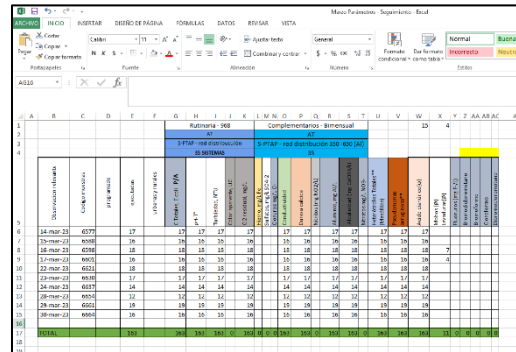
Mueso Parámetros - Seguimiento - Excel

ARCHIVO INICIO INSERTAR DISEÑO DE PÁGINA FÓRMULAS DATOS REVISAR VISTA

Cortar
Copiar
Pegar
Copiar formato
Portapapeles
Calibri 11 A A
N K S
Fuente
Ajustar texto
Combinar y centrar
Alineación
General
$ % 000
Número
Formato condicional
Dar formato como tabla
Normal
Incorrecto
Buena
Estilos

A918 fx

| | A | B | C | D | E | F | G | H | I | J | K | L | M | N | O | P | Q | R | S | T | U | V | W | X | Y | Z | AA | AB | AC |
|---|---|---|---|---|---|---|---|---|---|---|---|---|---|---|---|---|---|---|---|---|---|---|---|---|---|---|---|---|---|
| 1 | | | | | | | Rutinaria - 368 | | | | | Complementarios - Bimensual | | | | | | | | | | | | 15 | 4 | | | | |
| 2 | | | | | | | AT | | | | | AT | | | | | | | | | | | | | | | | | |
| 3 | | | | | | | 5-PTAP - red distribución | | | | | 5-PTAP - red distribución 200 - 600 (AE) | | | | | | | | | | | | | | | | | |
| 4 | | | | | | | 35 SISTEMAS | | | | | 35 | | | | | | | | | | | | | | | | | |
| 5 | | Observaciones de muestra | Código muestras | programado | ejecutadas | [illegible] | Cloruro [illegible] | pH | Turbiedad | Color aparente | Coliformes totales | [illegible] | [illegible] | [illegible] | Conductividad | Dureza total | Alcalinidad | Hierro | Aluminio | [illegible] | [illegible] | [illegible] | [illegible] | Nitrato | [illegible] | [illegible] | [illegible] | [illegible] | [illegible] |
| 6 | | 14-mar-23 | 6577 | | 17 | | 17 | 17 | 17 | 17 | | | | | 17 | 17 | 17 | | 17 | | 17 | 17 | 17 | | | | | | |
| 7 | | 15-mar-23 | 6588 | | 16 | | 16 | 16 | 16 | 16 | | | | | 16 | 16 | 16 | | 16 | | 16 | 16 | 16 | | | | | | |
| 8 | | 16-mar-23 | 6598 | | 18 | | 18 | 18 | 18 | 18 | | | | | 18 | 18 | 18 | | 18 | | 18 | 18 | 18 | 7 | | | | | |
| 9 | | 17-mar-23 | 6601 | | 16 | | 16 | 16 | 16 | 16 | | | | | 16 | 16 | 16 | | 16 | | 16 | 16 | 16 | 4 | | | | | |
| 10 | | 22-mar-23 | 6621 | | 18 | | 18 | 18 | 18 | 18 | | | | | 18 | 18 | 18 | | 18 | | 18 | 18 | 18 | | | | | | |
| 11 | | 23-mar-23 | 6636 | | 17 | | 17 | 17 | 17 | 17 | | | | | 17 | 17 | 17 | | 17 | | 17 | 17 | 17 | | | | | | |
| 12 | | 24-mar-23 | 6637 | | 14 | | 14 | 14 | 14 | 14 | | | | | 14 | 14 | 14 | | 14 | | 14 | 14 | 14 | | | | | | |
| 13 | | 28-mar-23 | 6654 | | 12 | | 12 | 12 | 12 | 12 | | | | | 12 | 12 | 12 | | 12 | | 12 | 12 | 12 | | | | | | |
| 14 | | 29-mar-23 | 6661 | | 19 | | 19 | 19 | 19 | 19 | | | | | 19 | 19 | 19 | | 19 | | 19 | 19 | 19 | | | | | | |
| 15 | | 30-mar-23 | 6664 | | 16 | | 16 | 16 | 16 | 16 | | | | | 16 | 16 | 16 | | 16 | | 16 | 16 | 16 | | | | | | |
| 16 | | | | | | | | | | | | | | | | | | | | | | | | | | | | | |
| 17 | | TOTAL | | | 163 | | 163 | 163 | 163 | 0 | 163 | 0 | 0 | 0 | 163 | 163 | 163 | 0 | 163 | 0 | 163 | 163 | 163 | 11 | 0 | 0 | 0 | 0 | 0 |